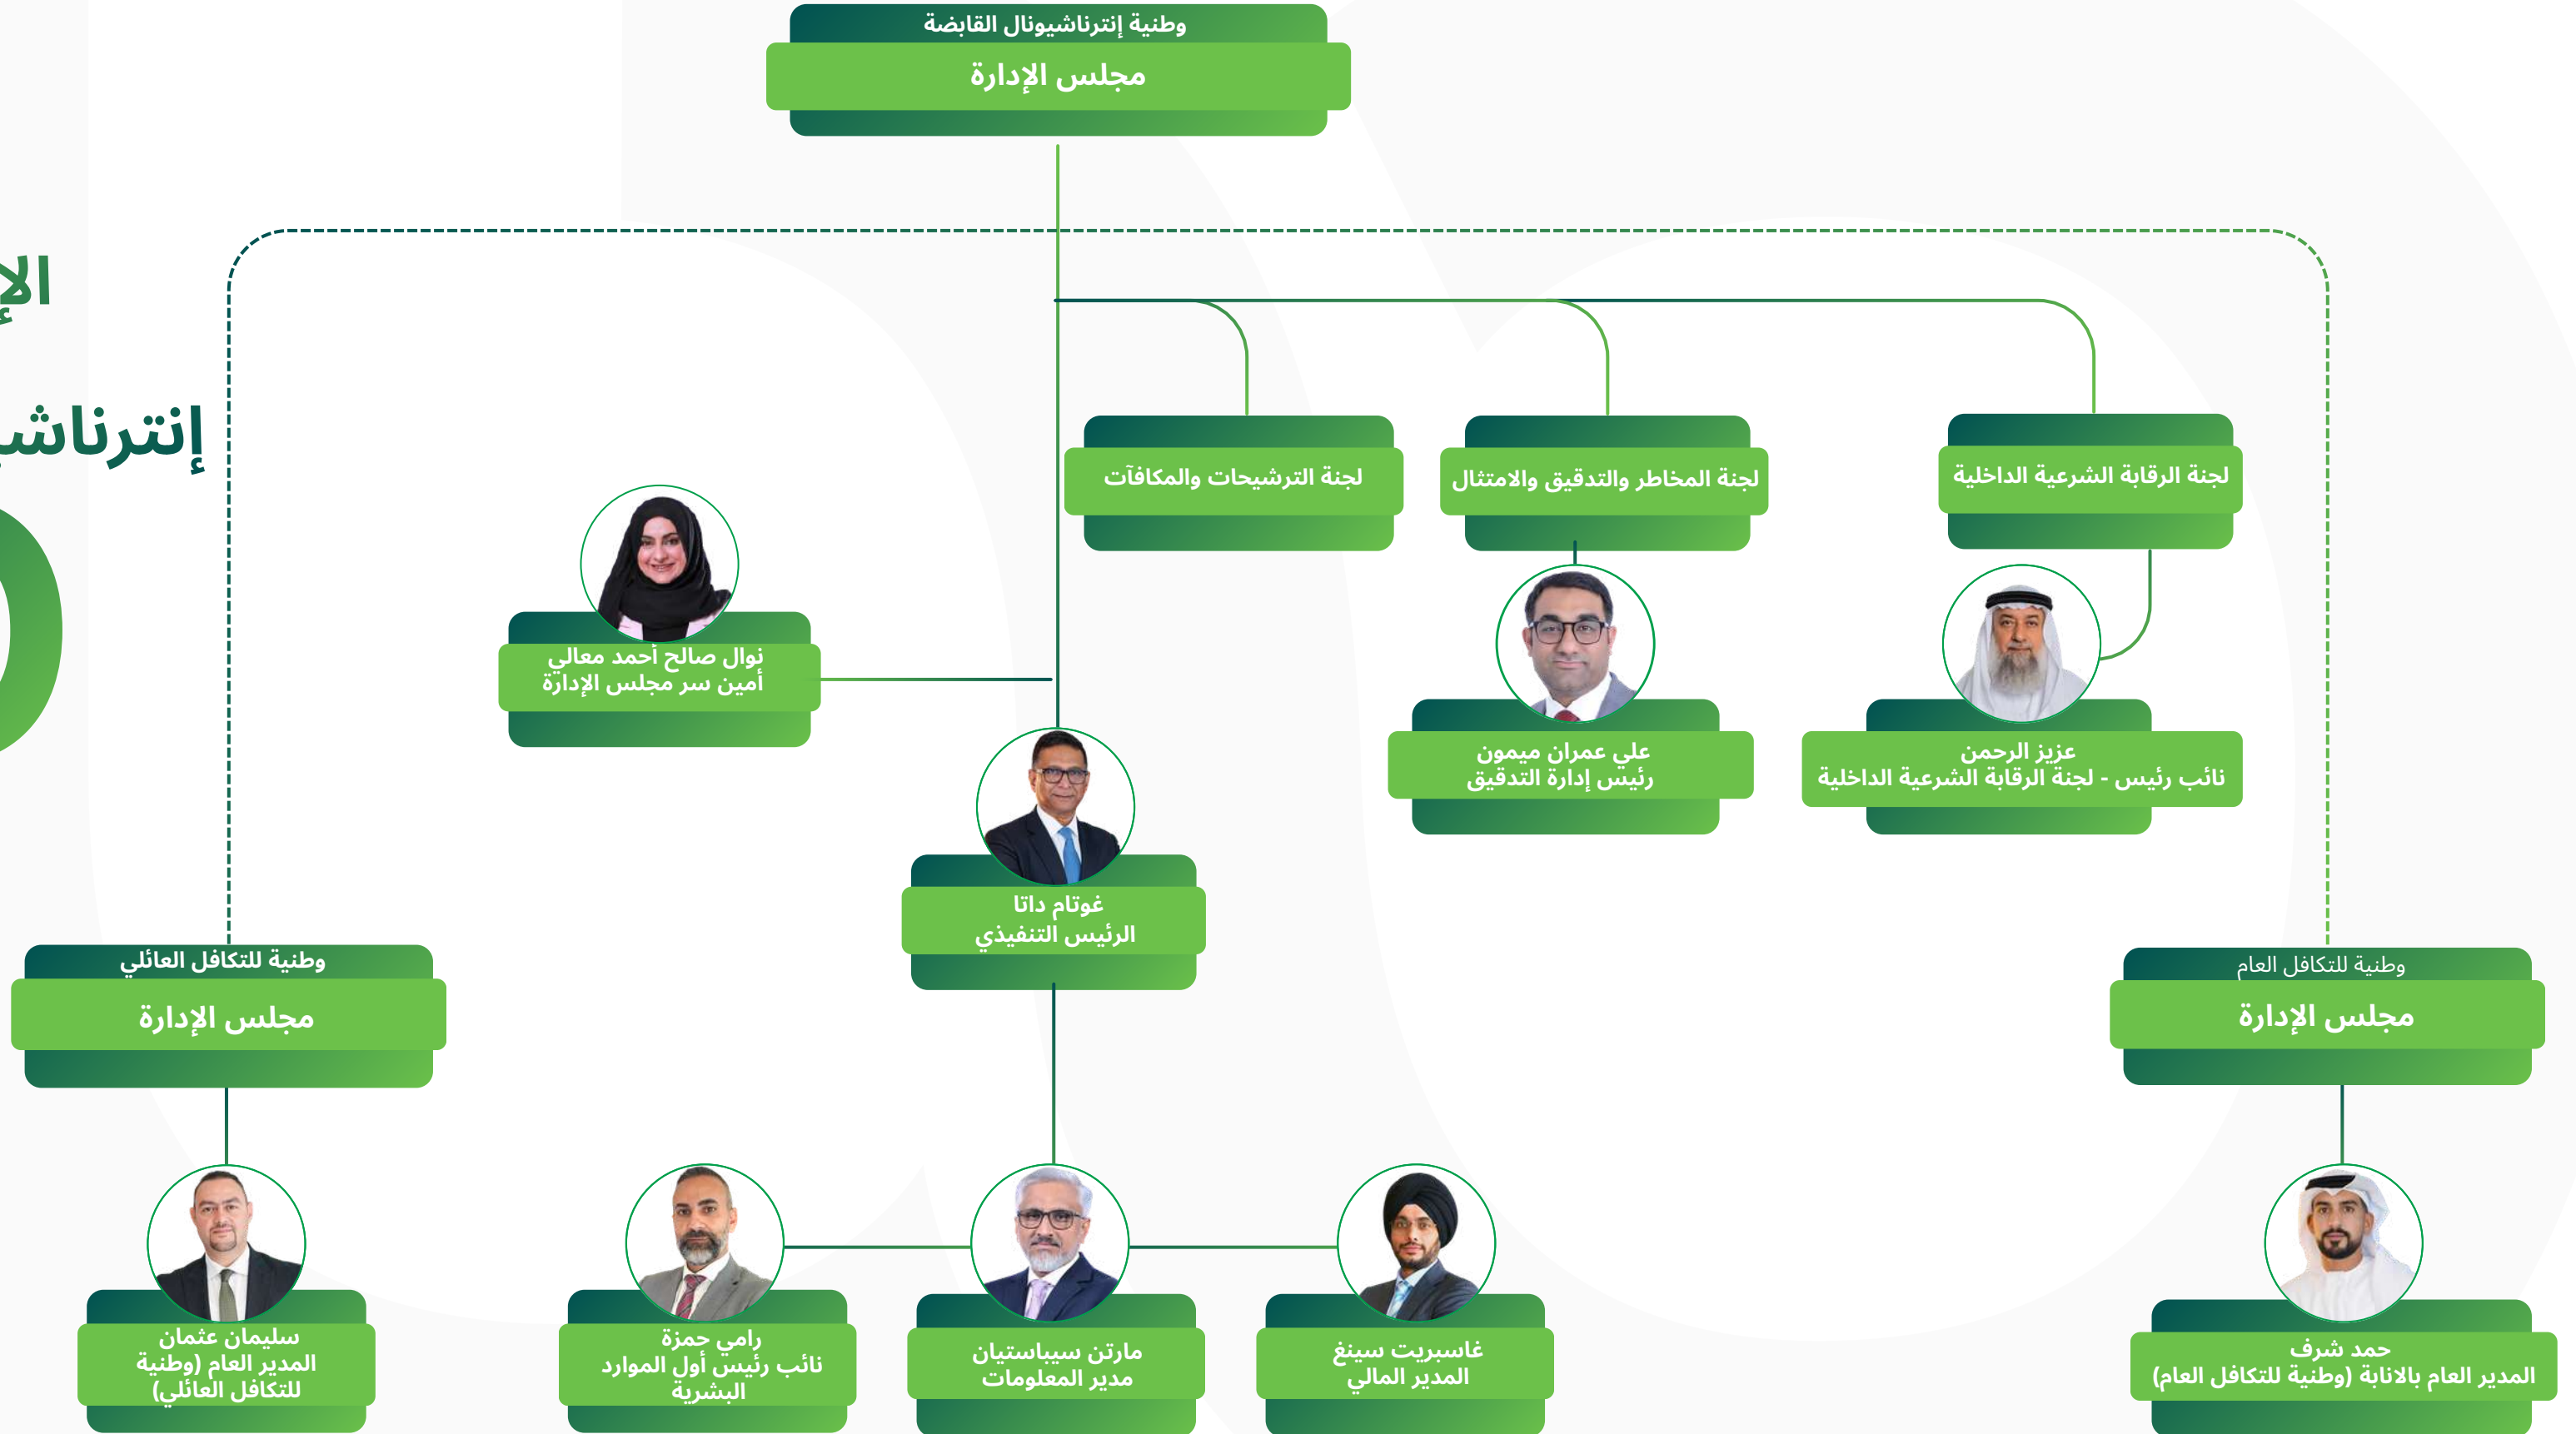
وطنية إنترناشيونال القابضة
مجلس الإدارة

الإ
إنترناش

لجنة الترشيحات والمكافآت
لجنة المخاطر والتدقيق والامتثال
لجنة الرقابة الشرعية الداخلية

نوال صالح أحمد معالي
أمين سر مجلس الإدارة

علي عمران ميمون
رئيس إدارة التدقيق

عزيز الرحمن
نائب رئيس - لجنة الرقابة الشرعية الداخلية

غوتام داتا
الرئيس التنفيذي

وطنية للتكافل العائلي
مجلس الإدارة

وطنية للتكافل العام
مجلس الإدارة

سليمان عثمان
المدير العام (وطنية للتكافل العائلي)

رامي حمزة
نائب رئيس أول الموارد البشرية

مارتن سيباستيان
مدير المعلومات

غاسبريت سينغ
المدير المالي

حمد شرف
المدير العام بالانابة (وطنية للتكافل العام)